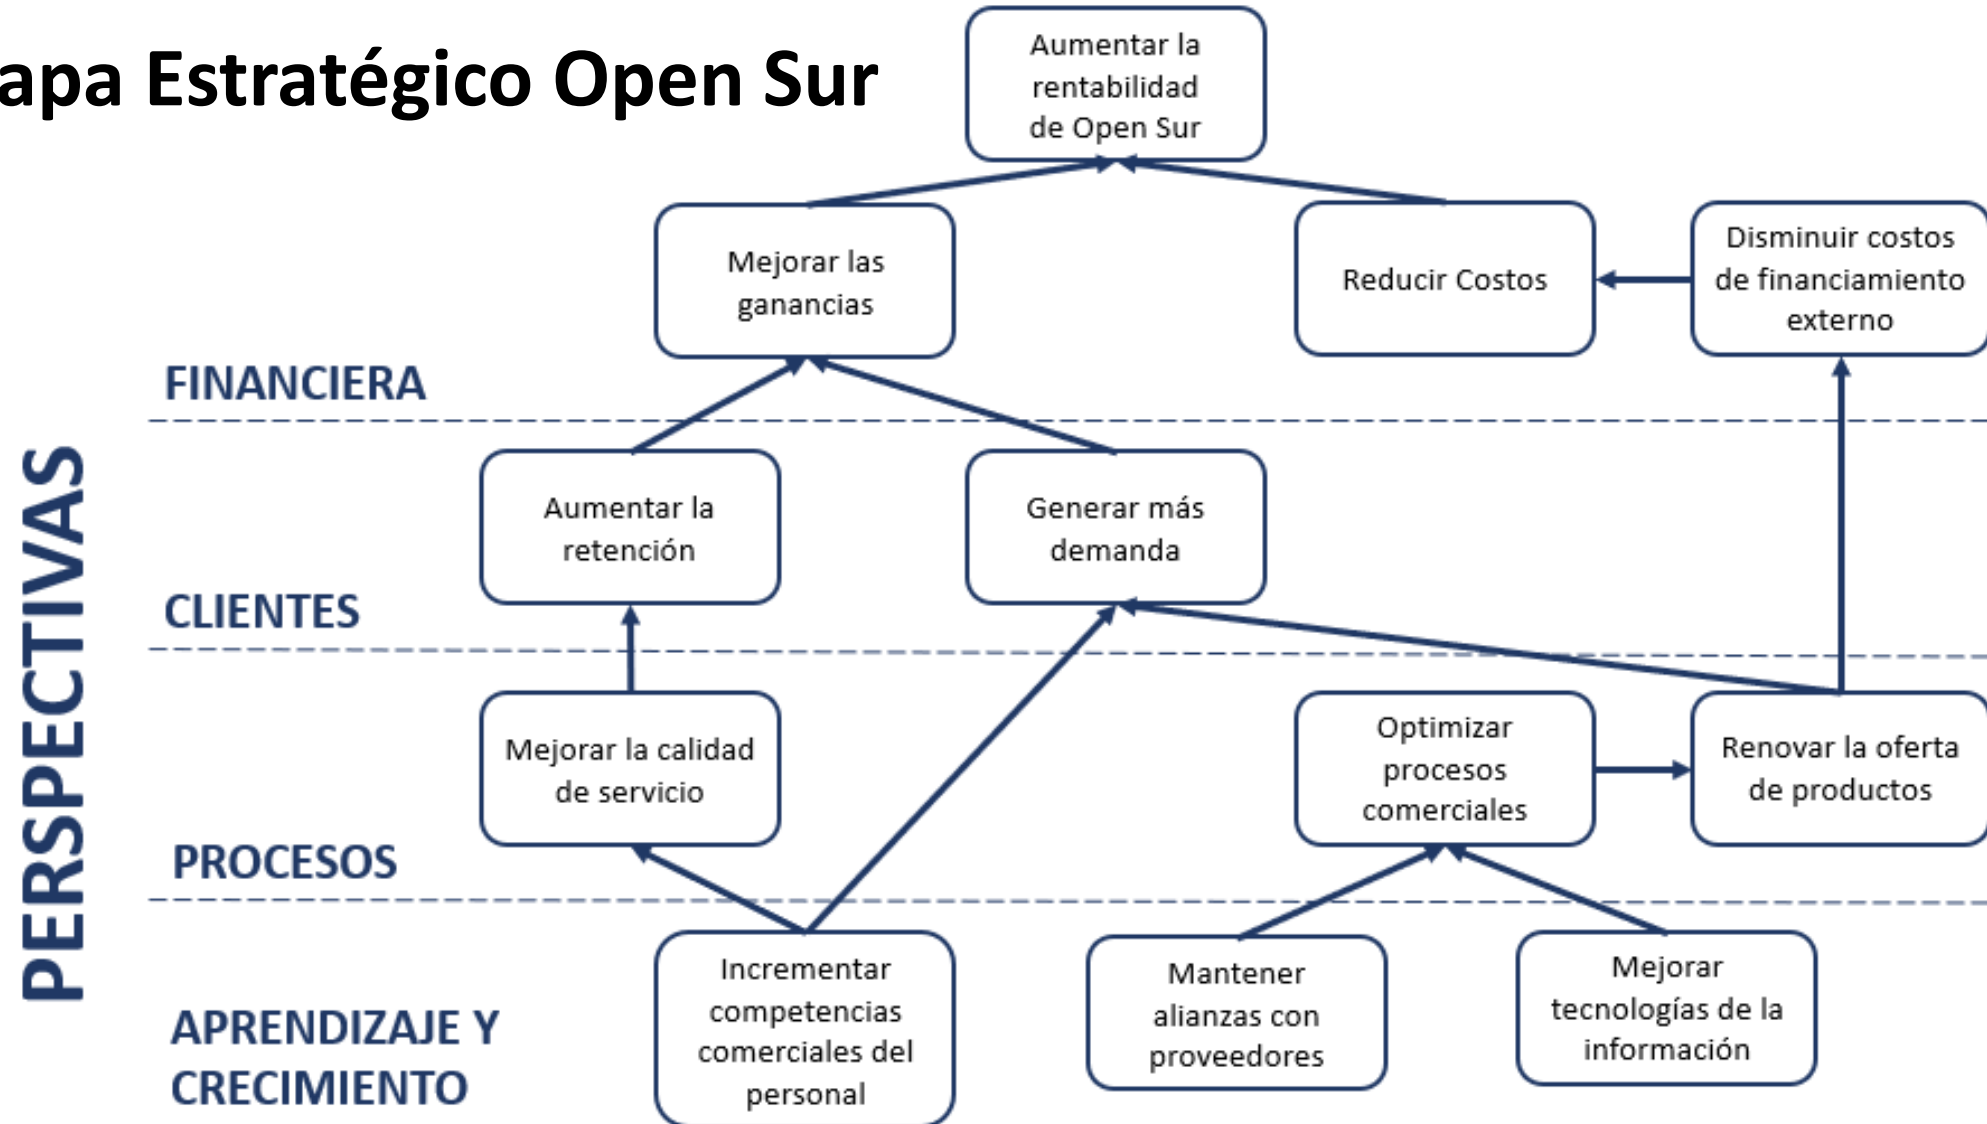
apa Estratégico Open Sur

PERSPECTIVAS

Aumentar la rentabilidad de Open Sur

Mejorar las ganancias

Reducir Costos

Disminuir costos de financiamiento externo

FINANCIERA

Aumentar la retención

Generar más demanda

CLIENTES

Mejorar la calidad de servicio

Optimizar procesos comerciales

Renovar la oferta de productos

PROCESOS

APRENDIZAJE Y CRECIMIENTO

Incrementar competencias comerciales del personal

Mantener alianzas con proveedores

Mejorar tecnologías de la información